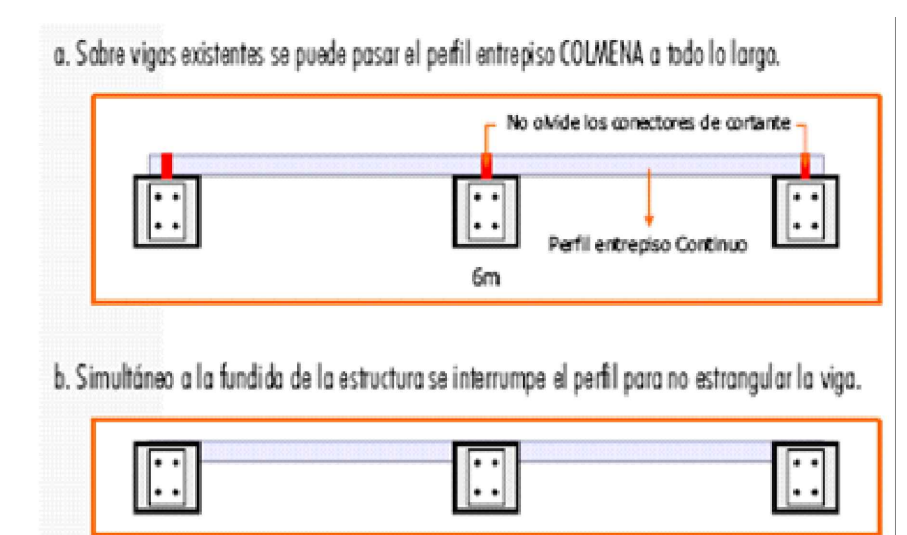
a. Sobre vigas existentes se puede pasar el perfil entrepiso COLMENA a todo lo largo.

No olvide los conectores de cortante

Perfil entrepiso Continuo

6m

b. Simultáneo a la fundida de la estructura se interrumpe el perfil para no estrangular la viga.